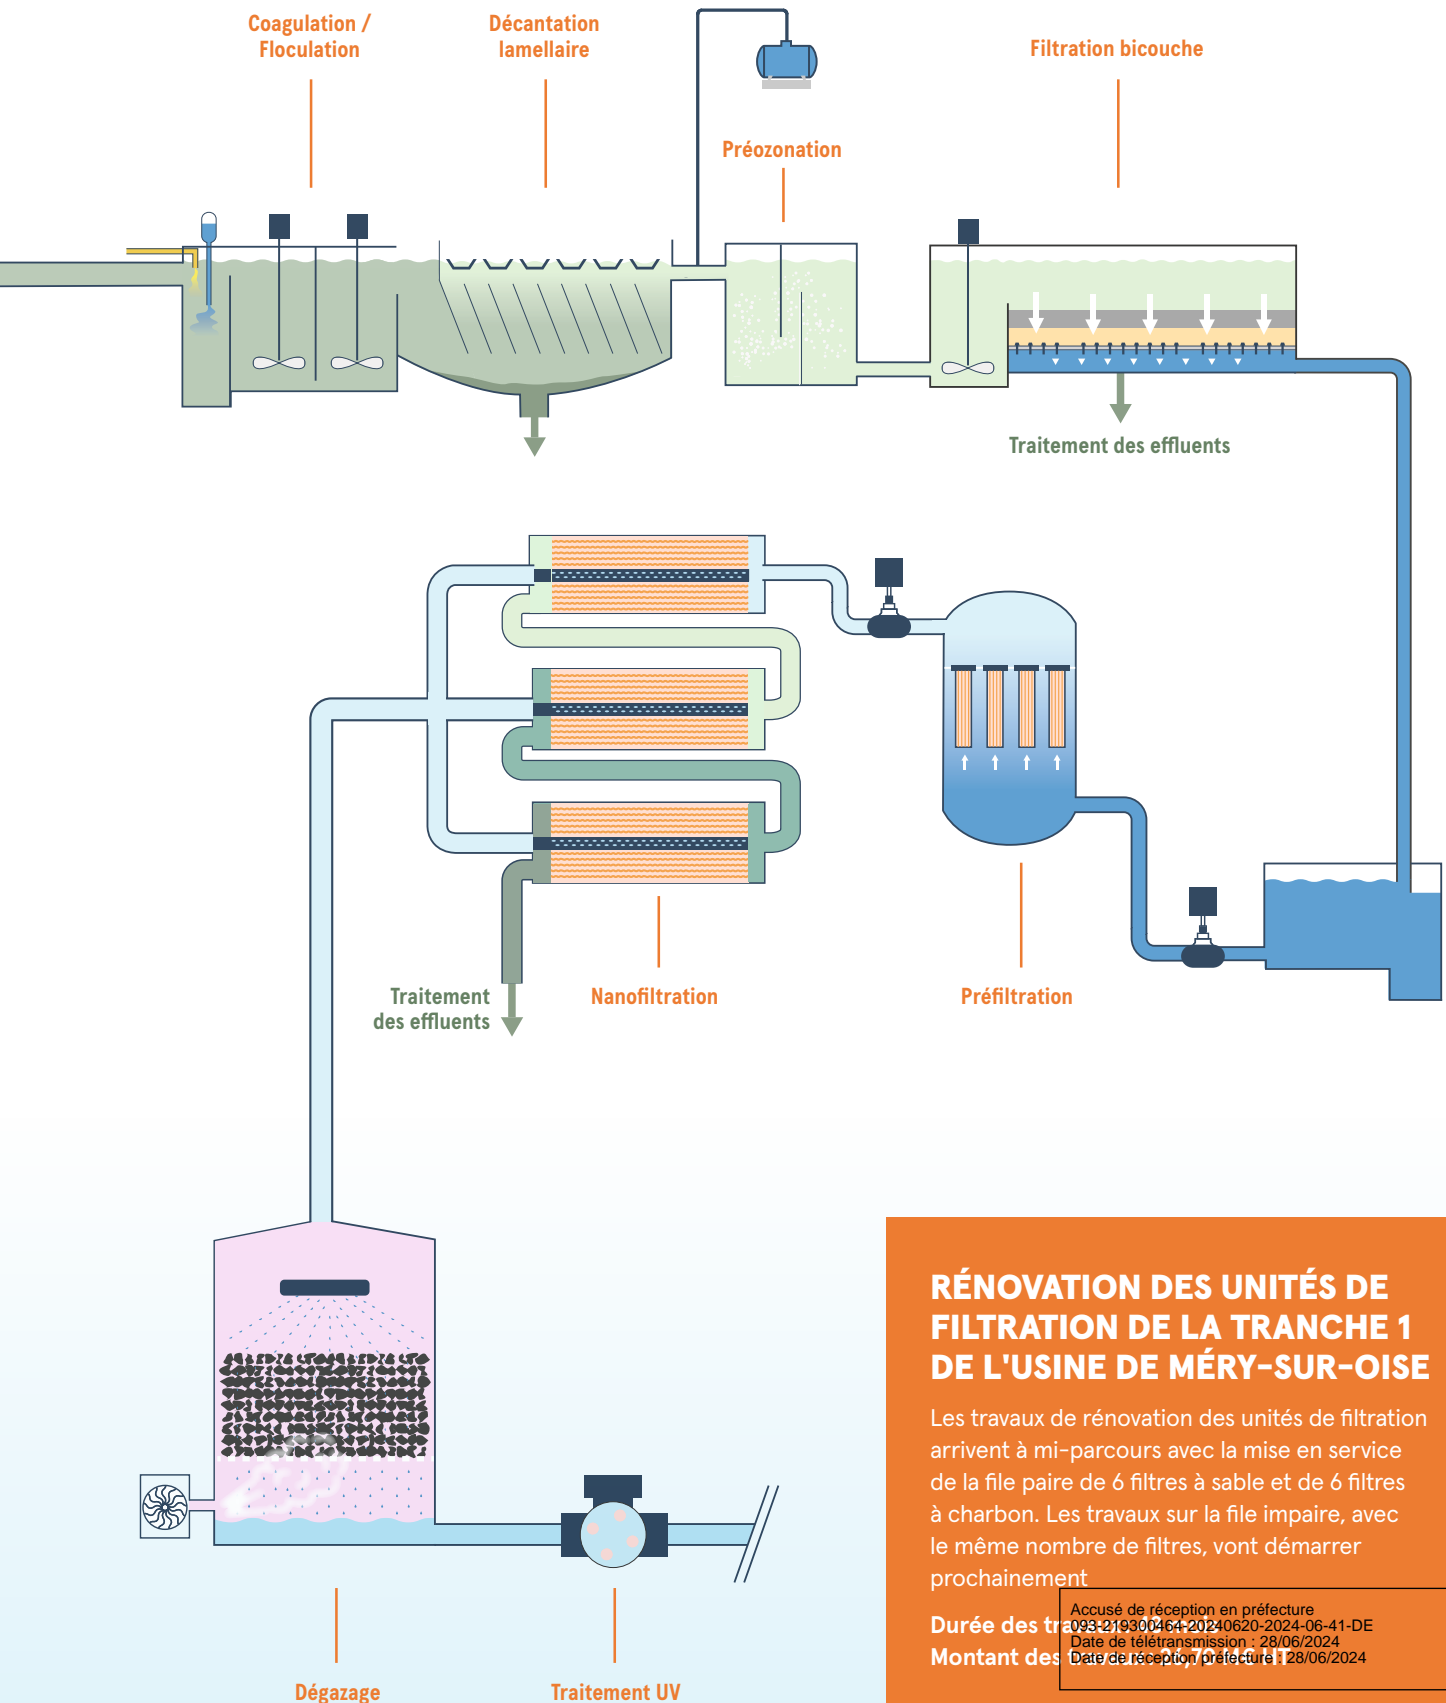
Coagulation / Floculation

Décantation lamellaire

Préozonation

Filtration bicouche

Traitement des effluents

Traitement des effluents

Nanofiltration

Préfiltration

Dégazage

Traitement UV

RÉNOVATION DES UNITÉS DE FILTRATION DE LA TRANCHE 1 DE L'USINE DE MÉRY-SUR-OISE

Les travaux de rénovation des unités de filtration arrivent à mi-parcours avec la mise en service de la file paire de 6 filtres à sable et de 6 filtres à charbon. Les travaux sur la file impaire, avec le même nombre de filtres, vont démarrer prochainement

Durée des tr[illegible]
Montant des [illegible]

Accusé de réception en préfecture
093-219300464-20240620-2024-06-41-DE
Date de télétransmission : 28/06/2024
Date de réception préfecture : 28/06/2024